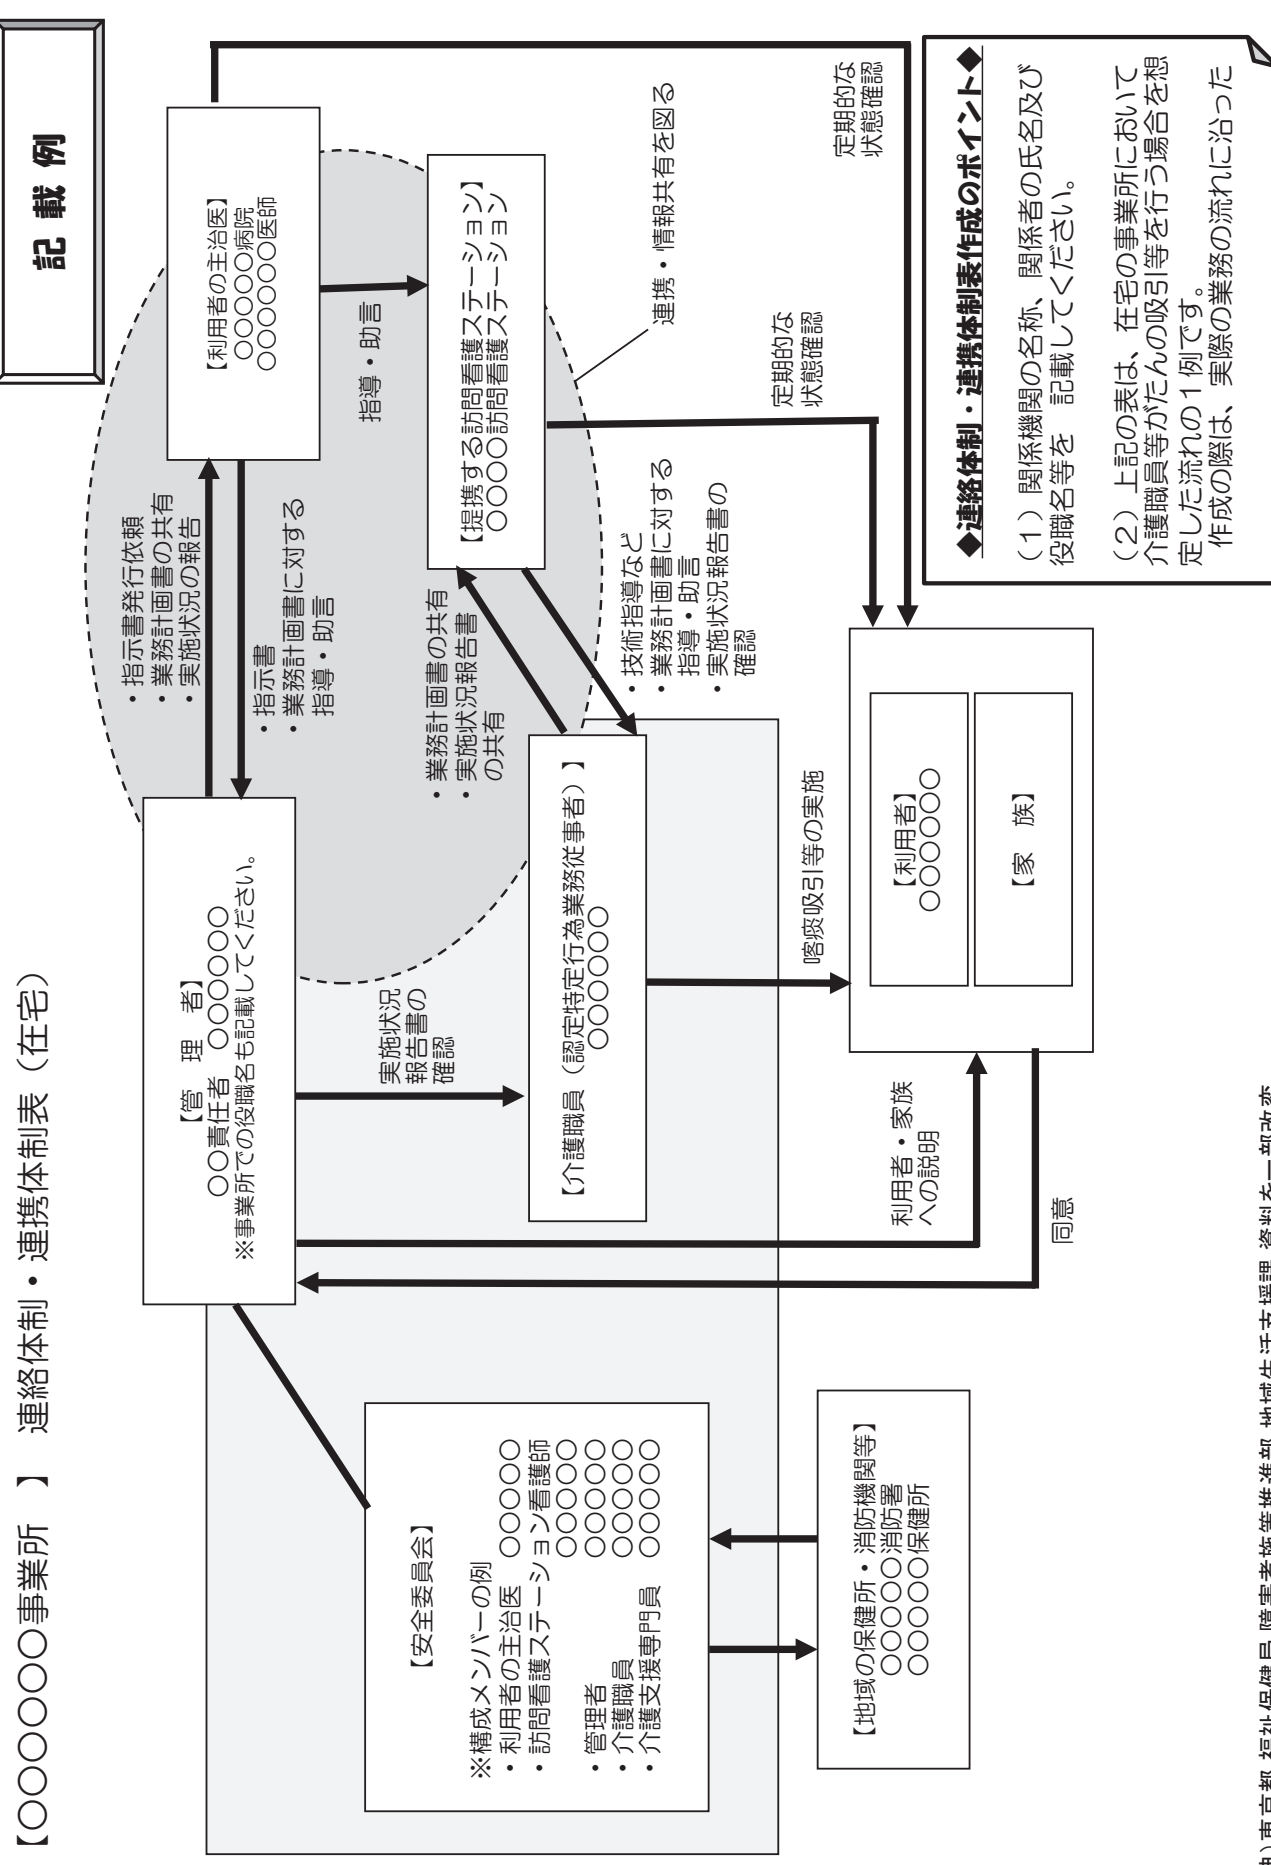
記載例

【〇〇〇〇〇事業所】 連絡体制・連携体制表（在宅）

【利用者の主治医】
〇〇〇〇〇病院
〇〇〇〇〇〇医師

・指示書発行依頼
・業務計画書の共有
・実施状況の報告

・指示書
・業務計画書に対する指導・助言

指導・助言

【提携する訪問看護ステーション】
〇〇〇〇訪問看護ステーション

連携・情報共有を図る

定期的な状態確認

定期的な状態確認

【管理者】
〇〇責任者 〇〇〇〇〇〇
※事業所での役職名も記載してください。

・業務計画書の共有
・実施状況報告書の共有

・技術指導など
・業務計画書に対する指導・助言
・実施状況報告書の確認

実施状況報告書の確認

【介護職員（認定特定行為業務従事者）】
〇〇〇〇〇〇

喀痰吸引等の実施

【利用者】
〇〇〇〇〇〇

【家族】

利用者・家族への説明

同意

【安全委員会】
※構成メンバーの例
・利用者の主治医 〇〇〇〇〇
・訪問看護ステーション看護師 〇〇〇〇〇
・管理者 〇〇〇〇〇
・介護職員 〇〇〇〇〇
・介護支援専門員 〇〇〇〇〇

【地域の保健所・消防機関等】
〇〇〇〇〇消防署
〇〇〇〇〇保健所

◆連絡体制・連携体制表作成のポイント◆
（1）関係機関の名称、関係者の氏名及び役職名等を記載してください。
（2）上記の表は、在宅の事業所において介護職員等がたんの吸引等を行う場合を想定した流れの1例です。
作成の際は、実際の業務の流れに沿った

出）東京都 福祉保健局 障害者施策推進部 地域生活支援課 資料を一部改変